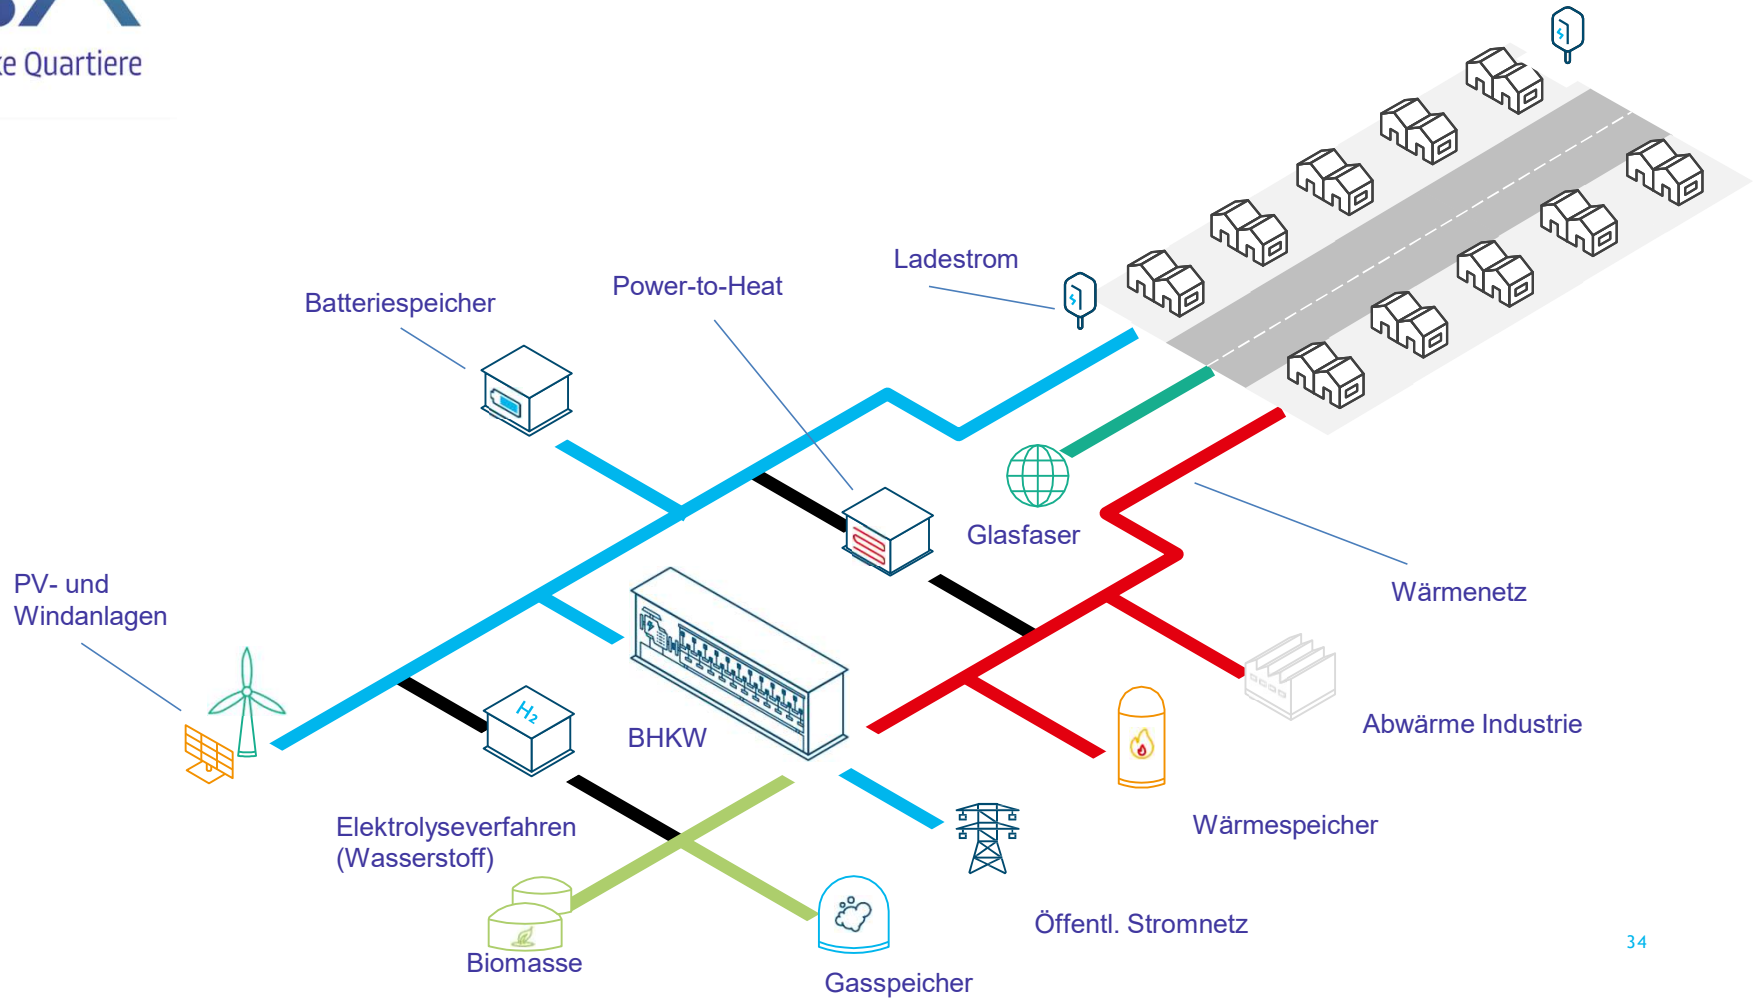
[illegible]e Quartiere

Ladestrom

Power-to-Heat

Batteriespeicher

Glasfaser

Wärmenetz

PV- und Windanlagen

BHKW

$H_2$

Abwärme Industrie

Elektrolyseverfahren (Wasserstoff)

Wärmespeicher

Öffentl. Stromnetz

Biomasse

Gasspeicher

34